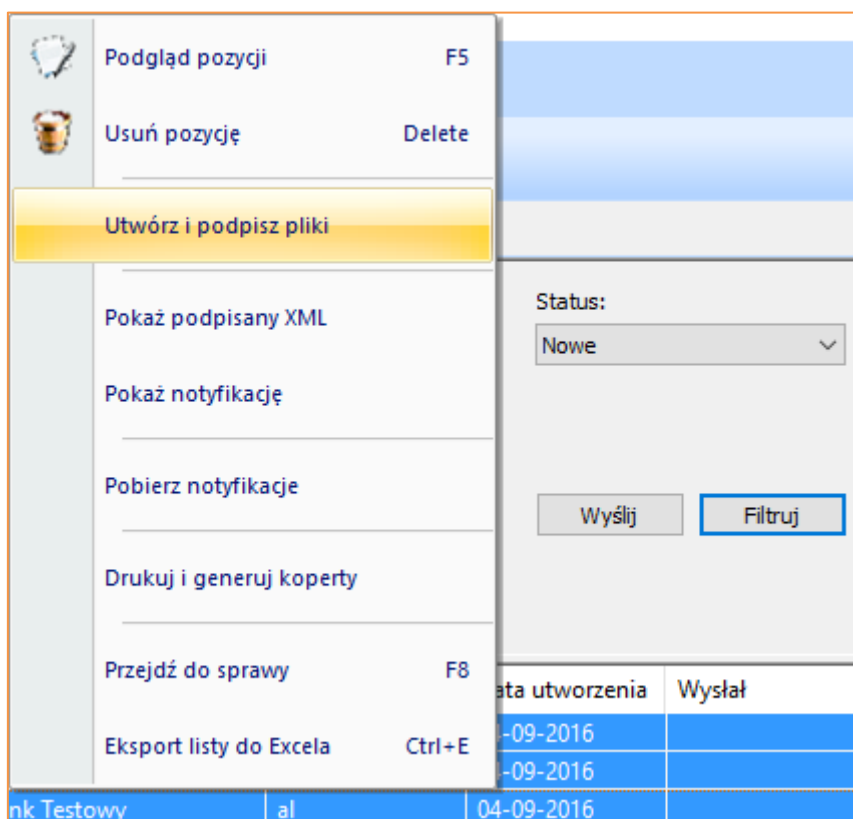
Podgląd pozycji F5
Usuń pozycję Delete
Utwórz i podpisz pliki
Pokaż podpisany XML
Pokaż notyfikację
Pobierz notyfikacje
Drukuj i generuj koperty
Przejdź do sprawy F8
Eksport listy do Excela Ctrl+E

Status:
Nowe
Wyślij
Filtruj

| | | ata utworzenia | Wysłał |
|---|---|---|---|
| | | 4-09-2016 | |
| | | 4-09-2016 | |
| nk Testowy | al | 04-09-2016 | |